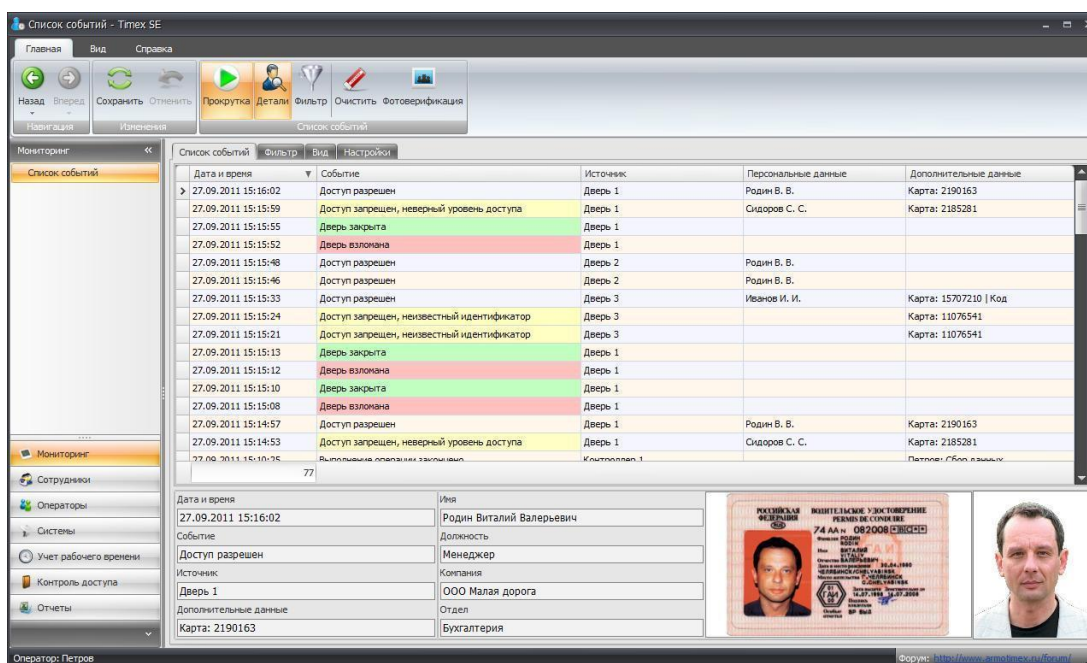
Список событий - Timex SE

Главная Вид Справка

Назад Вперед Сохранить Отменить Прокрутка Детали Фильтр Очистить Фотоверификация

Навигация Изменения Список событий

Мониторинг

Список событий

Список событий Фильтр Вид Настройки

| Дата и время | Событие | Источник | Персональные данные | Дополнительные данные |
|---|---|---|---|---|
| 27.09.2011 15:16:02 | Доступ разрешен | Дверь 1 | Родин В. В. | Карта: 2190163 |
| 27.09.2011 15:15:59 | Доступ запрещен, неверный уровень доступа | Дверь 1 | Сидоров С. С. | Карта: 2185281 |
| 27.09.2011 15:15:55 | Дверь закрыта | Дверь 1 | | |
| 27.09.2011 15:15:52 | Дверь взломана | Дверь 1 | | |
| 27.09.2011 15:15:48 | Доступ разрешен | Дверь 2 | Родин В. В. | |
| 27.09.2011 15:15:46 | Доступ разрешен | Дверь 2 | Родин В. В. | |
| 27.09.2011 15:15:33 | Доступ разрешен | Дверь 3 | Иванов И. И. | Карта: 15707210 \| Код |
| 27.09.2011 15:15:24 | Доступ запрещен, неизвестный идентификатор | Дверь 3 | | Карта: 11076541 |
| 27.09.2011 15:15:21 | Доступ запрещен, неизвестный идентификатор | Дверь 3 | | Карта: 11076541 |
| 27.09.2011 15:15:13 | Дверь закрыта | Дверь 1 | | |
| 27.09.2011 15:15:12 | Дверь взломана | Дверь 1 | | |
| 27.09.2011 15:15:10 | Дверь закрыта | Дверь 1 | | |
| 27.09.2011 15:15:08 | Дверь взломана | Дверь 1 | | |
| 27.09.2011 15:14:57 | Доступ разрешен | Дверь 1 | Родин В. В. | Карта: 2190163 |
| 27.09.2011 15:14:53 | Доступ запрещен, неверный уровень доступа | Дверь 1 | Сидоров С. С. | Карта: 2185281 |
| 27.09.2011 15:10:25 | Выполнение операции закончено | Контроллер 1 | | Петров: Сбор данных |

77

Дата и время
27.09.2011 15:16:02
Событие
Доступ разрешен
Источник
Дверь 1
Дополнительные данные
Карта: 2190163

Имя
Родин Виталий Валерьевич
Должность
Менеджер
Компания
ООО Малая дорога
Отдел
Бухгалтерия

РОССИЙСКАЯ ФЕДЕРАЦИЯ ВОДИТЕЛЬСКОЕ УДОСТОВЕРЕНИЕ PERMIS DE CONDUIRE
74 AA № 082008

Мониторинг
Сотрудники
Операторы
Системы
Учет рабочего времени
Контроль доступа
Отчеты

Оператор: Петров
Форум: http://www.armotimex.ru/forum/